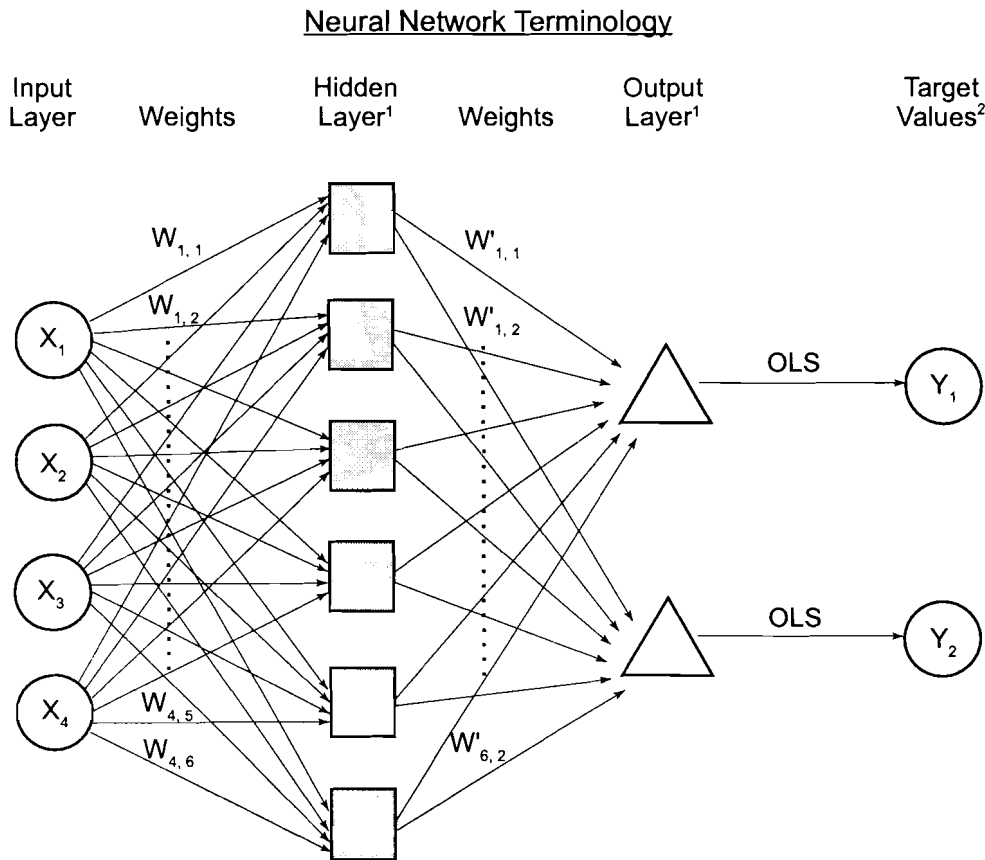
Neural Network Terminology

Input Layer

Weights

Hidden Layer$^1$

Weights

Output Layer$^1$

Target Values$^2$

$W_{1,1}$

$W_{1,2}$

$W'_{1,1}$

$W'_{1,2}$

$X_1$

$X_2$

$X_3$

$X_4$

OLS

$Y_1$

OLS

$Y_2$

$W_{4,5}$

$W_{4,6}$

$W'_{6,2}$